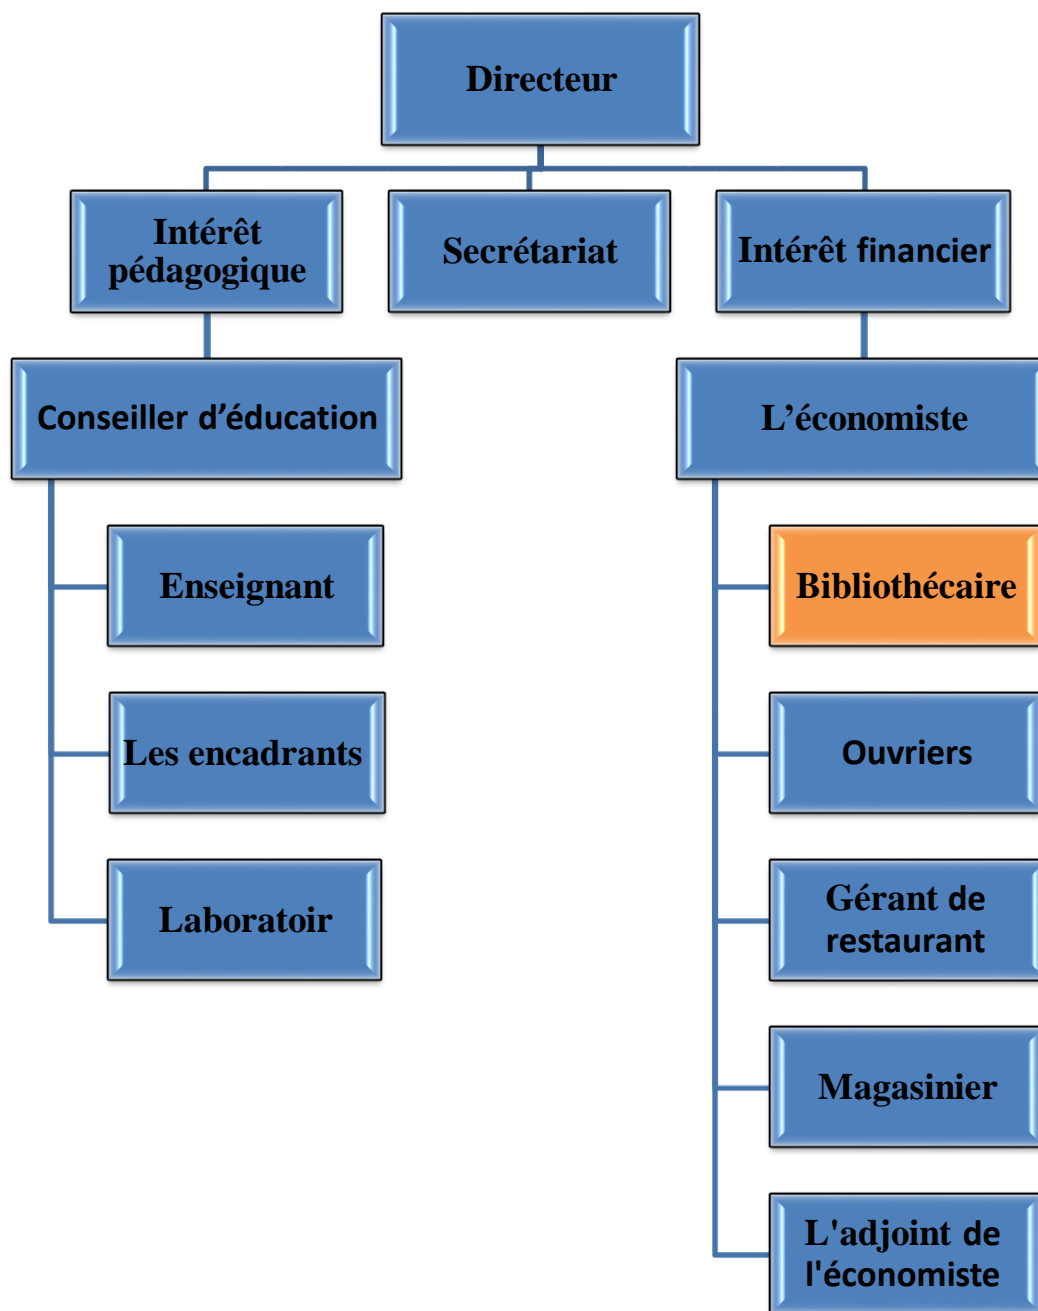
Directeur

Intérêt pédagogique

Secrétariat

Intérêt financier

Conseiller d'éducation

Enseignant

Les encadrants

Laboratoir

L'économiste

Bibliothécaire

Ouvriers

Gérant de restaurant

Magasinier

L'adjoint de l'économiste